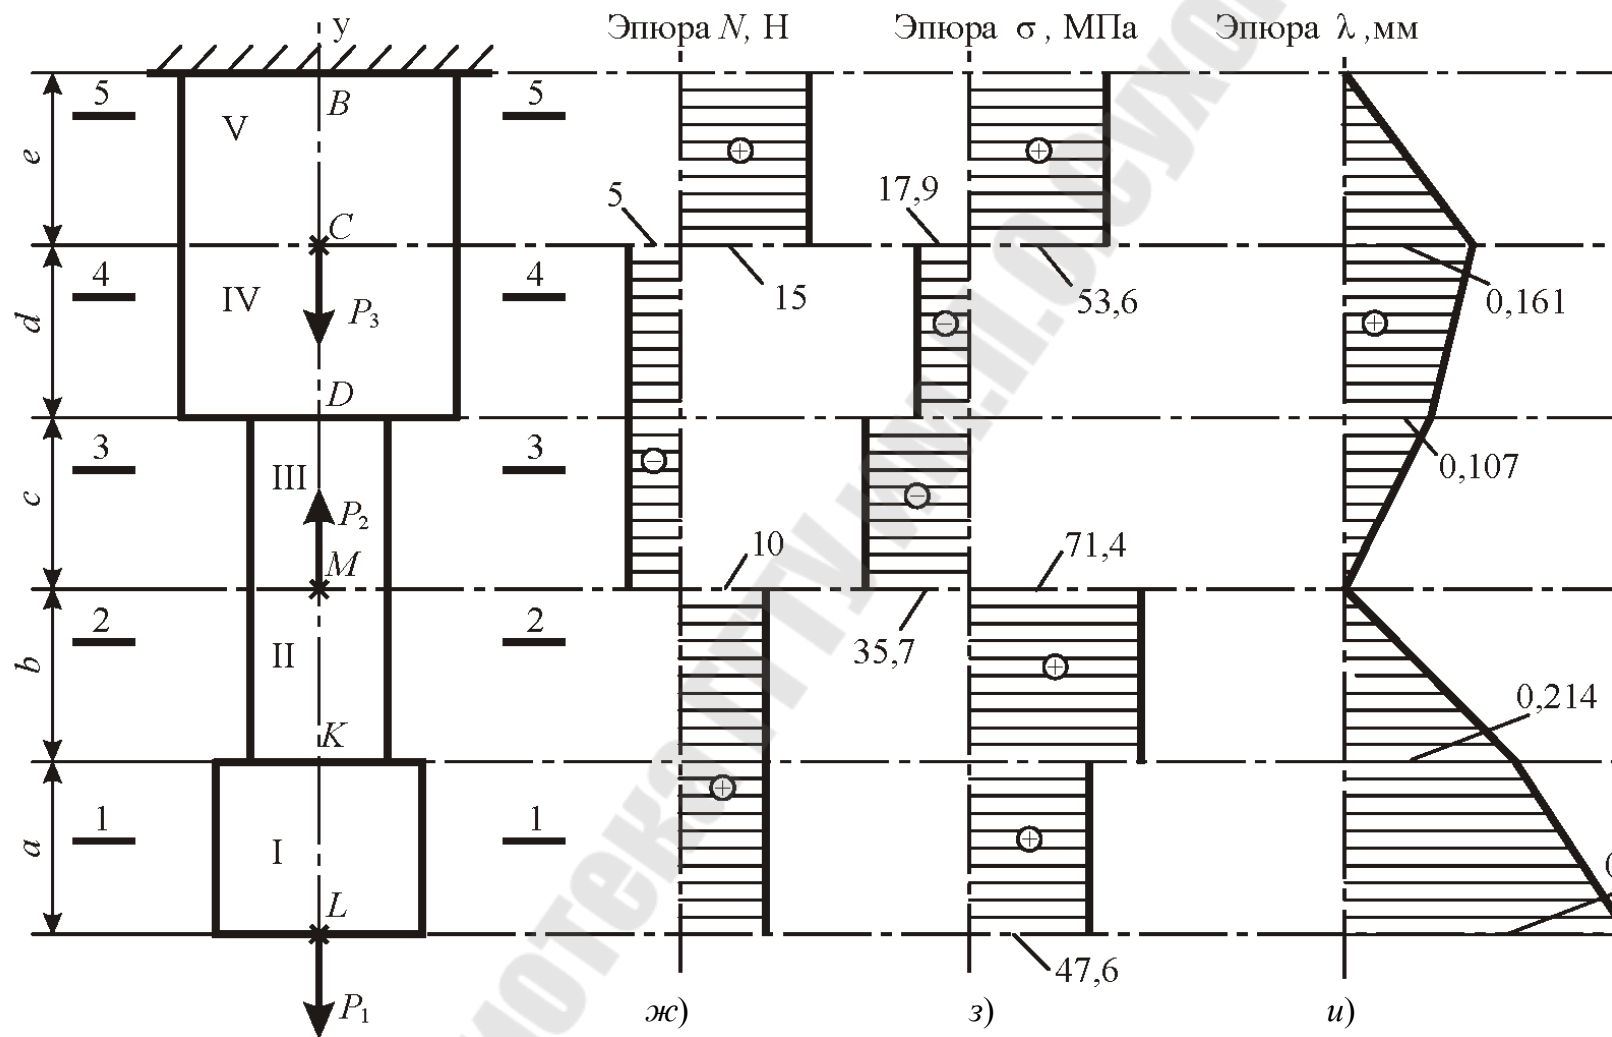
y

Эпюра $N$, Н

Эпюра $\sigma$, МПа

Эпюра $\lambda$, мм

5

$e$

V

$B$

5

$\oplus$

$\oplus$

5

17,9

$C$

4

$d$

IV

$P_3$

4

15

53,6

0,161

$\ominus$

$\oplus$

$D$

3

$c$

III

$P_2$

3

$\ominus$

$\ominus$

0,107

$M$

10

71,4

2

$b$

II

2

35,7

$\oplus$

0,214

$K$

1

$a$

I

1

$\oplus$

$\oplus$

$L$

47,6

$P_1$

ж)

з)

и)